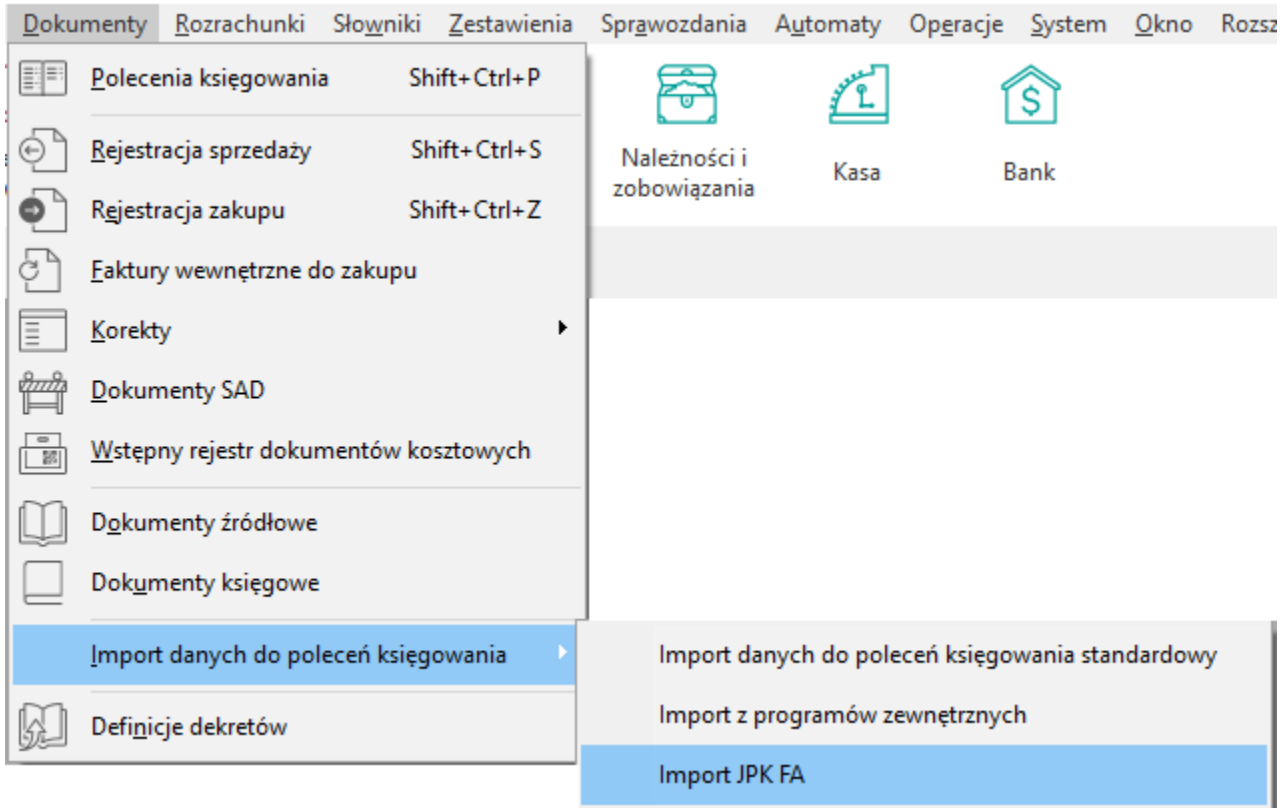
Dokumenty Rozrachunki Słowniki Zestawienia Sprawozdania Automaty Operacje System Okno Rozsz

Polecenia księgowania Shift+Ctrl+P

Rejestracja sprzedaży Shift+Ctrl+S

Rejestracja zakupu Shift+Ctrl+Z

Faktury wewnętrzne do zakupu

Korekty

Dokumenty SAD

Wstępny rejestr dokumentów kosztowych

Dokumenty źródłowe

Dokumenty księgowe

Import danych do poleceń księgowania

Definicje dekretów

Należności i zobowiązania

Kasa

Bank

Import danych do poleceń księgowania standardowy

Import z programów zewnętrznych

Import JPK FA